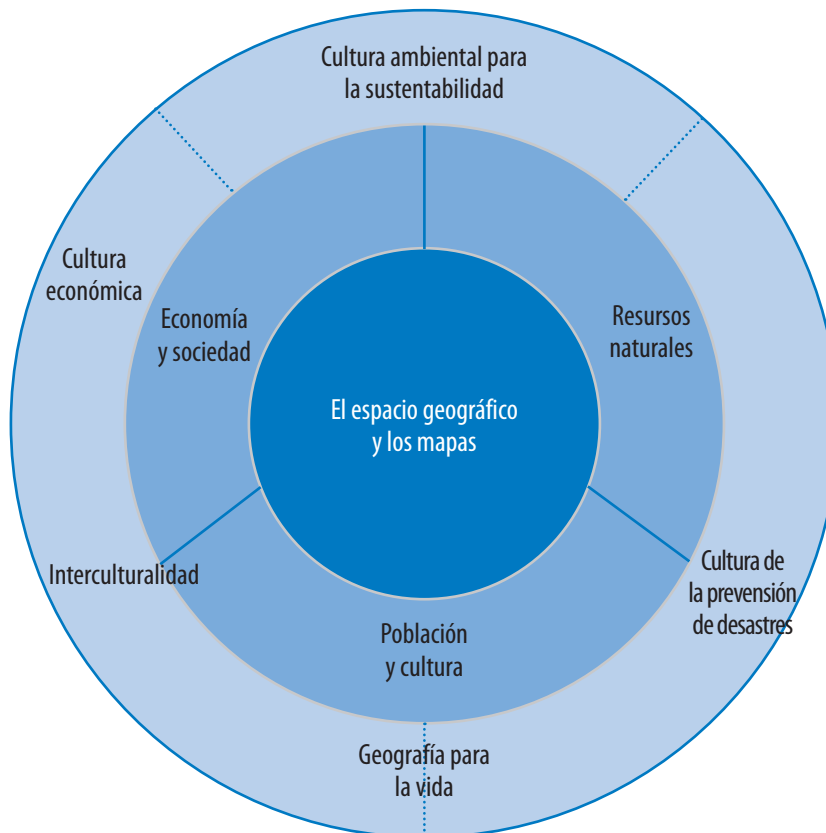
Cultura ambiental para la sustentabilidad

Cultura económica

Economía y sociedad

Resursos naturales

El espacio geográfico y los mapas

Interculturalidad

Cultura de la prevensión de desastres

Población y cultura

Geografía para la vida